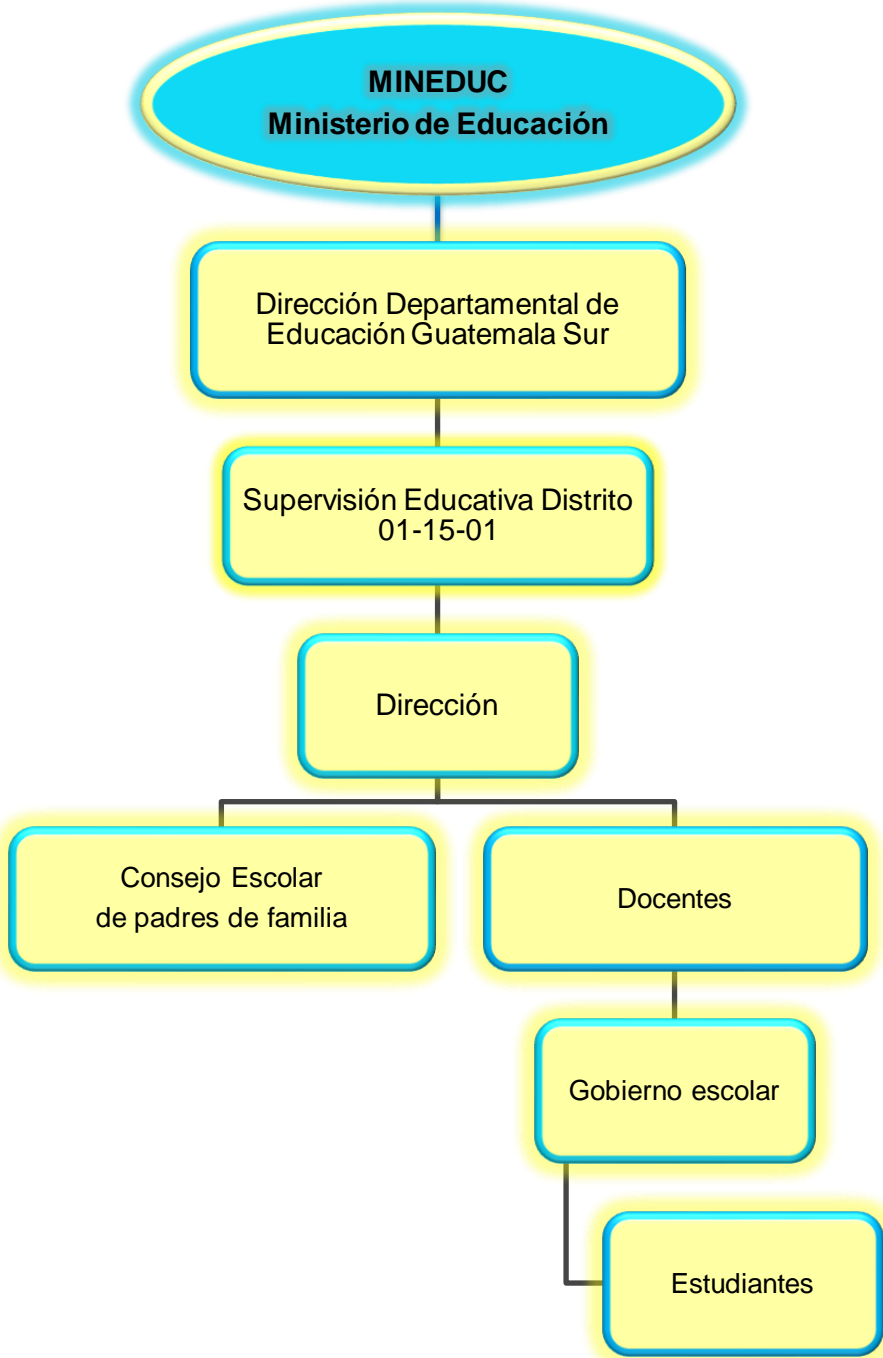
MINEDUC
Ministerio de Educación

Dirección Departamental de Educación Guatemala Sur

Supervisión Educativa Distrito 01-15-01

Dirección

Consejo Escolar de padres de familia

Docentes

Gobierno escolar

Estudiantes